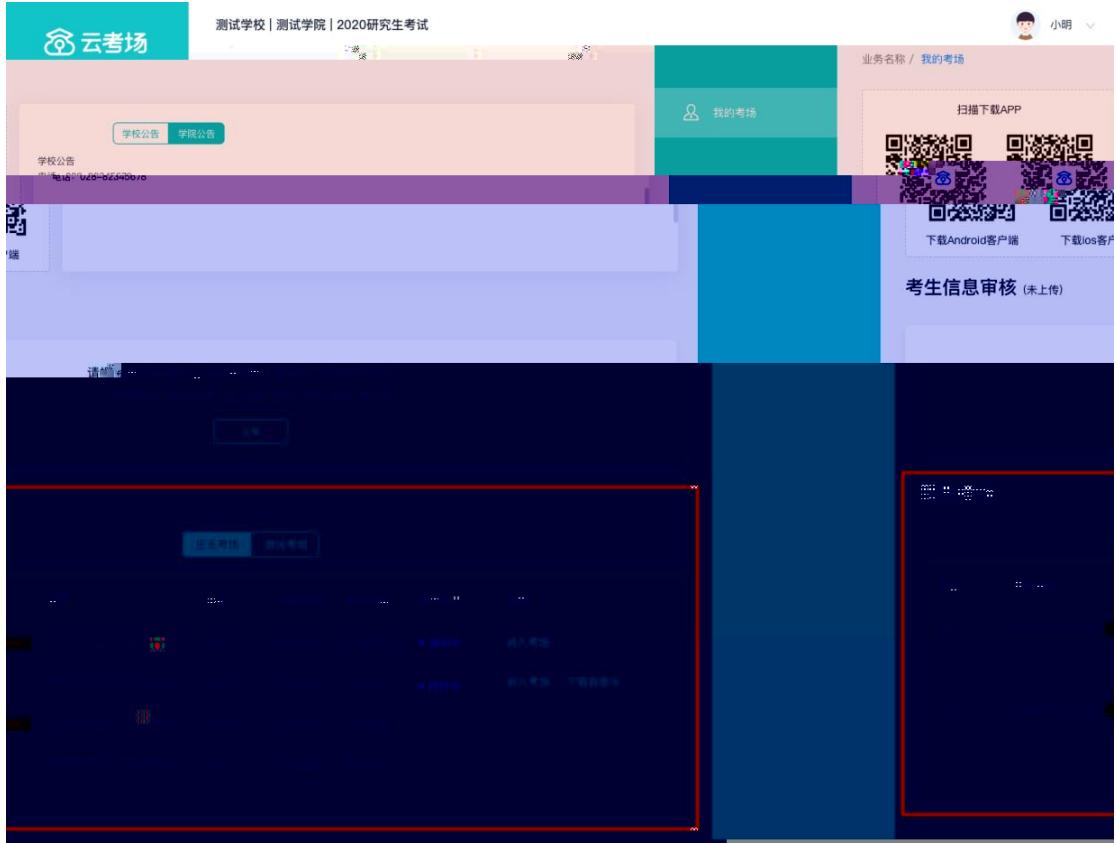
云考场

测试学校 | 测试学院 | 2020研究生考试

小明

我的考场

业务名称 / 我的考场

学校公告 学院公告

学校公告

电话 028-62345678

扫描下载APP

户端

下载Android客户端

下载ios客户

考生信息审核 (未上传)

请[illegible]